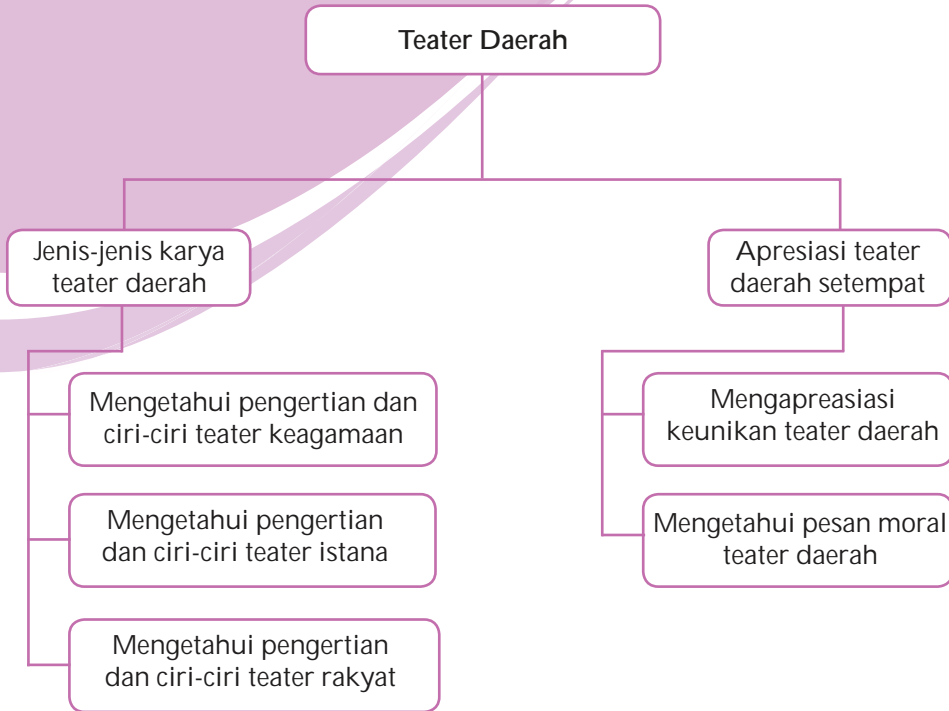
Teater Daerah

Jenis-jenis karya teater daerah

Mengetahui pengertian dan ciri-ciri teater keagamaan

Mengetahui pengertian dan ciri-ciri teater istana

Mengetahui pengertian dan ciri-ciri teater rakyat

Apresiasi teater daerah setempat

Mengapreasiasi keunikan teater daerah

Mengetahui pesan moral teater daerah